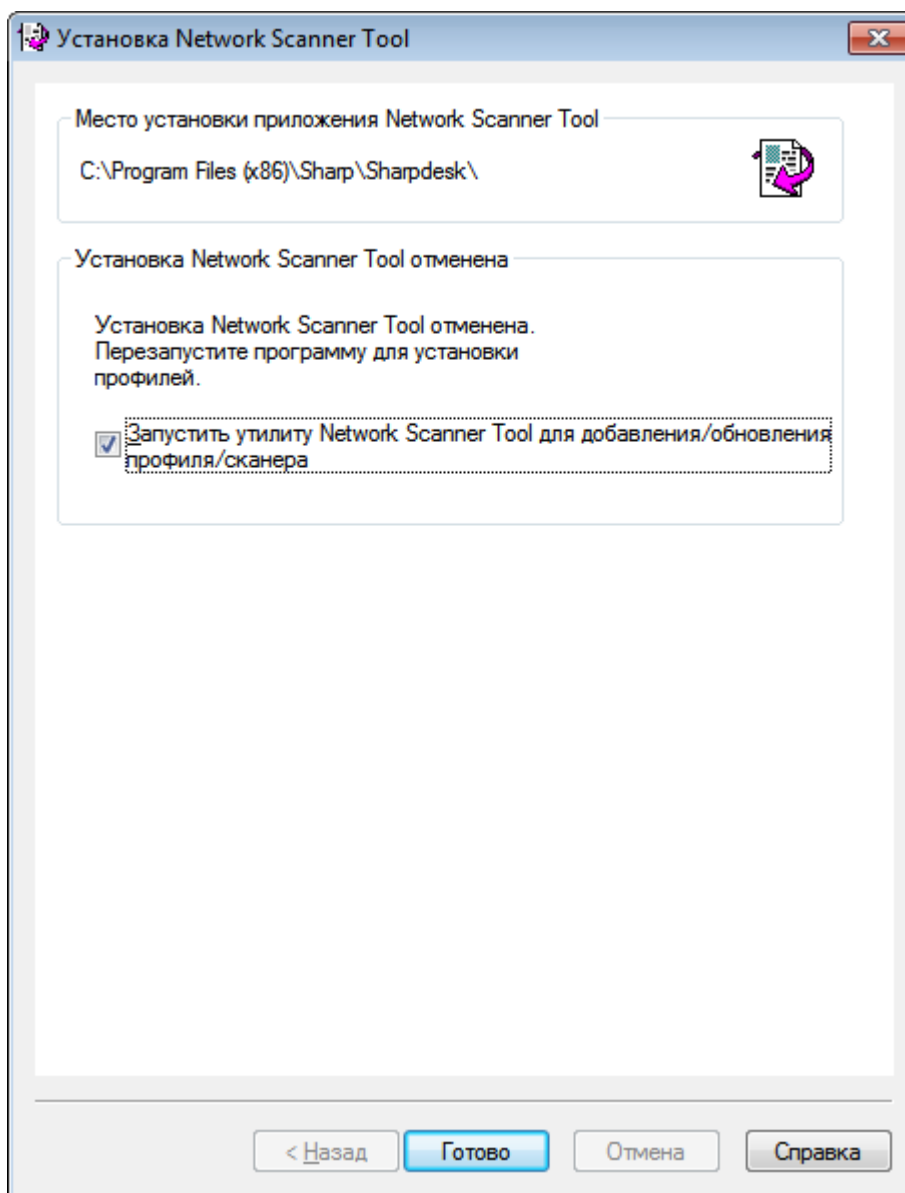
Установка Network Scanner Tool

Место установки приложения Network Scanner Tool

C:\Program Files (x86)\Sharp\Sharpdesk\

Установка Network Scanner Tool отменена

Установка Network Scanner Tool отменена. Перезапустите программу для установки профилей.

Запустить утилиту Network Scanner Tool для добавления/обновления профиля/сканера

< Назад | Готово | Отмена | Справка